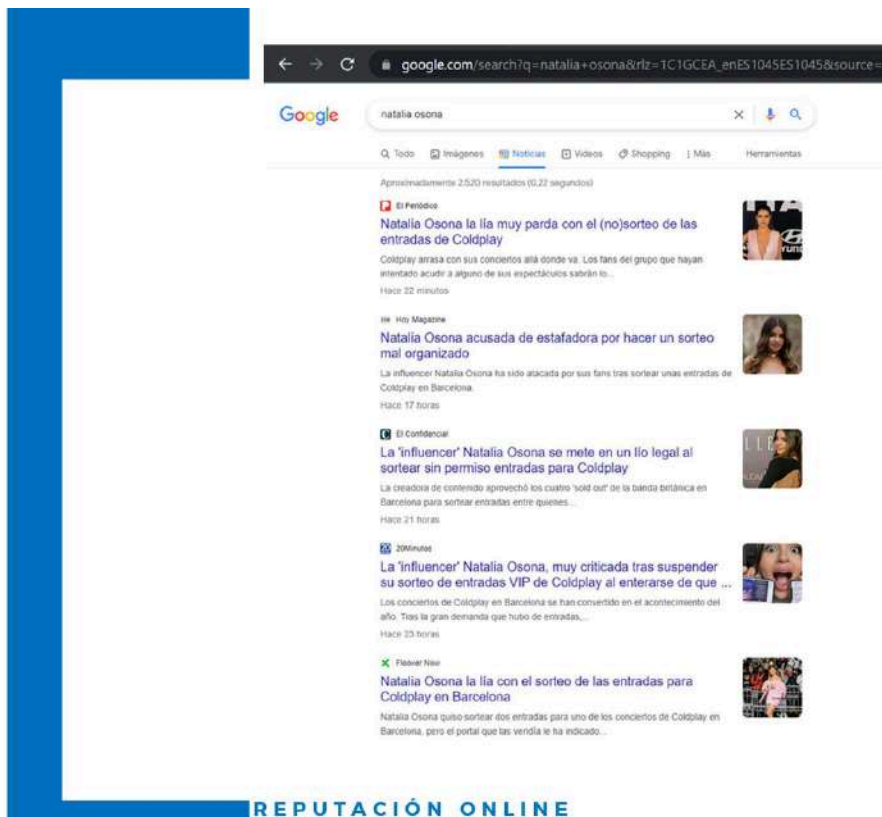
google.com/search?q=natalia+osona&rlz=1C1GCEA_enES1045ES1045&source=

Google

natalia osona

Q Todo  Imágenes  Noticias  Videos  Shopping  : Más  Herramientas

Aproximadamente 2.520 resultados (0,22 segundos)

El Periódico

Natalia Osona la lía muy parda con el (no)sorteo de las entradas de Coldplay

Coldplay arrasa con sus conciertos allá donde va. Los fans del grupo que hayan intentado acudir a alguno de sus espectáculos sabrán lo...

Hace 22 minutos

HH Hoy Magazine

Natalia Osona acusada de estafadora por hacer un sorteo mal organizado

La influencer Natalia Osona ha sido atacada por sus fans tras sortear unas entradas de Coldplay en Barcelona.

Hace 17 horas

El Confidencial

La 'influencer' Natalia Osona se mete en un lío legal al sortear sin permiso entradas para Coldplay

La creadora de contenido aprovechó los cuatro 'sold out' de la banda británica en Barcelona para sortear entradas entre quienes...

Hace 21 horas

20Minutos

La 'influencer' Natalia Osona, muy criticada tras suspender su sorteo de entradas VIP de Coldplay al enterarse de que ...

Los conciertos de Coldplay en Barcelona se han convertido en el acontecimiento del año. Tras la gran demanda que hubo de entradas,...

Hace 23 horas

Flooxer Now

Natalia Osona la lía con el sorteo de las entradas para Coldplay en Barcelona

Natalia Osona quiso sortear dos entradas para uno de los conciertos de Coldplay en Barcelona, pero el portal que las vendía le ha indicado...

REPUTACIÓN ONLINE